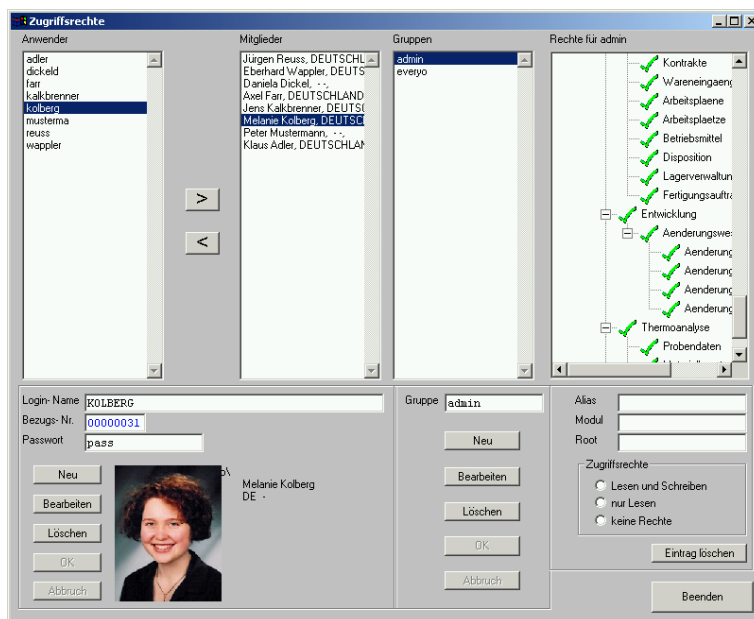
Zugriffsrechte

Anwender
adler
dickeld
farr
kalkbrenner
kolberg
musterma
reuss
wappler

Mitglieder
Jürgen Reuss, DEUTSCHL
Eberhard Wappler, DEUTS
Daniela Dickel, - -,
Axel Farr, DEUTSCHLAND
Jens Kalkbrenner, DEUTS
Melanie Kolberg, DEUTSC
Peter Mustermann, - -,
Klaus Adler, DEUTSCHLAN

>
<

Gruppen
admin
everyo

Rechte für admin
Kontrakte
Wareneingaeng
Arbeitsplaene
Arbeitsplaetze
Betriebsmittel
Disposition
Lagerverwaltun
Fertigungsauftra
Entwicklung
Aenderungswe
Aenderung
Aenderung
Aenderung
Aenderung
Thermoanalyse
Probendaten

Login- Name KOLBERG
Bezugs- Nr. 00000031
Passwort pass

Neu
Bearbeiten
Löschen
OK
Abbruch

Melanie Kolberg
DE -

Gruppe admin
Neu
Bearbeiten
Löschen
OK
Abbruch

Alias
Modul
Root

Zugriffsrechte
Lesen und Schreiben
nur Lesen
keine Rechte

Eintrag löschen

Beenden